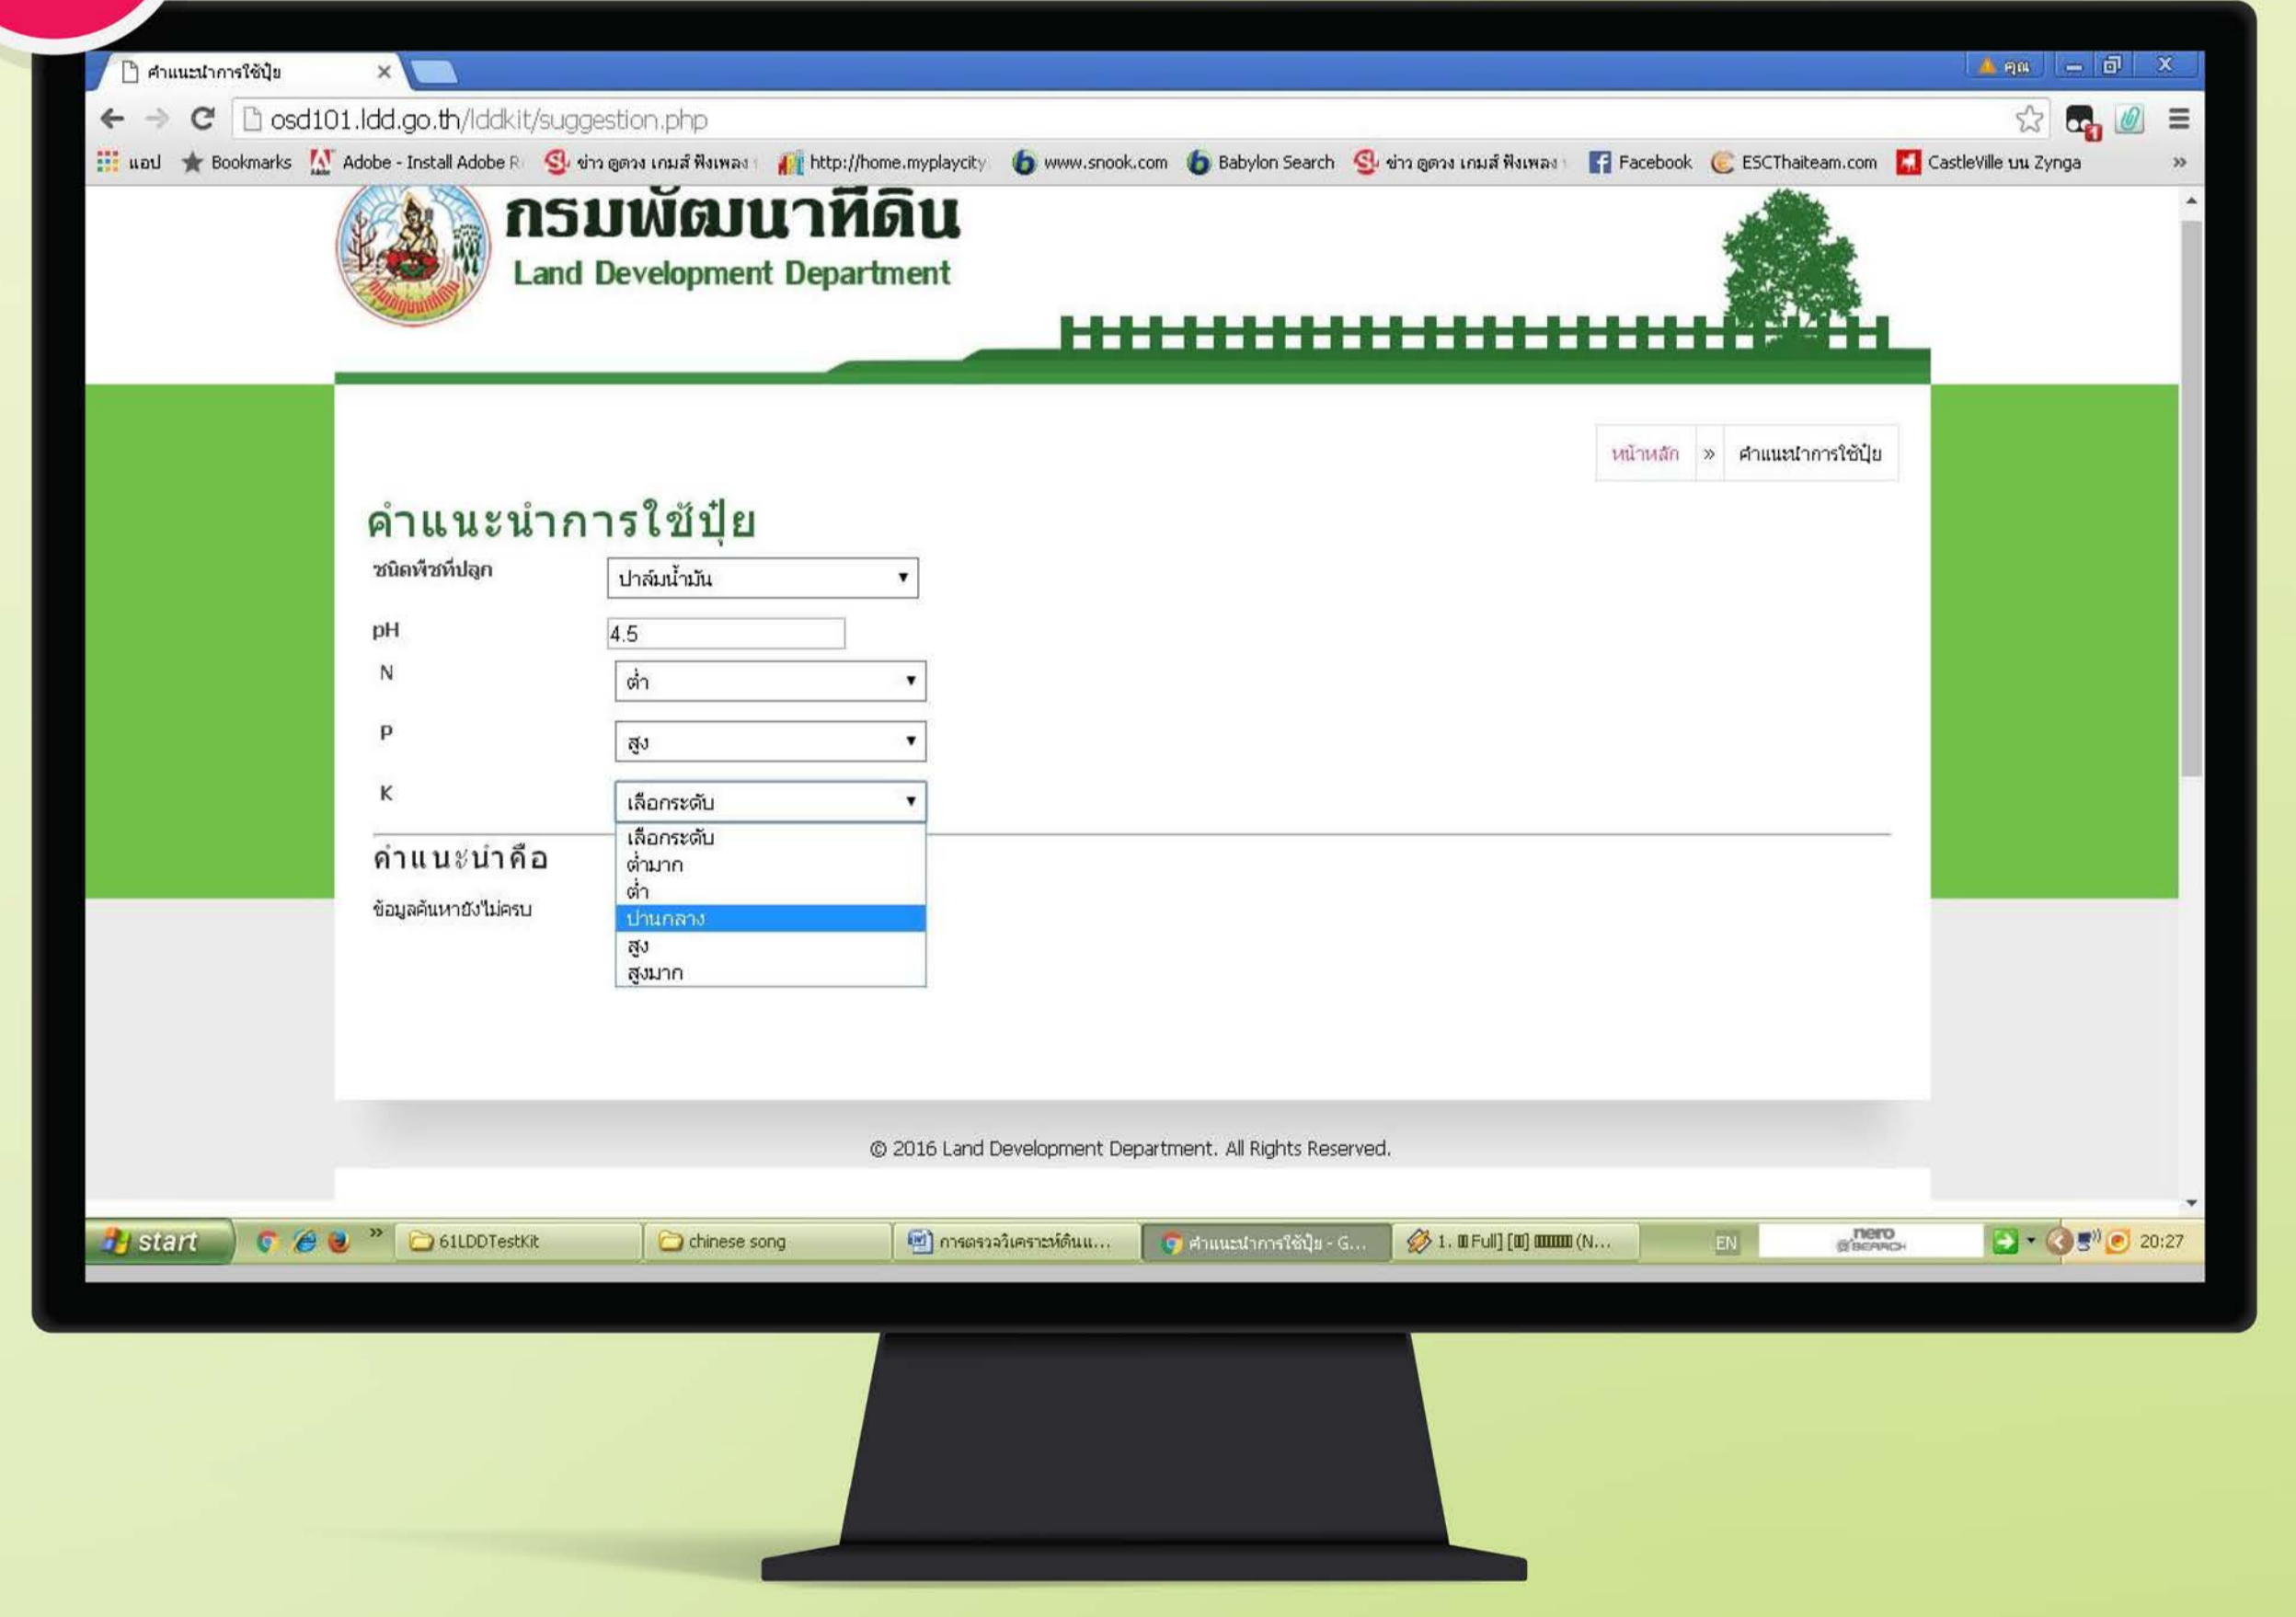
คำแนะนำการใช้ปุ๋ย ×

คุณ

osd101.ldd.go.th/lddkit/suggestion.php

แอป Bookmarks Adobe - Install Adobe R ข่าว ดูดวง เกมส์ ฟังเพลง http://home.myplaycity www.snook.com Babylon Search ข่าว ดูดวง เกมส์ ฟังเพลง Facebook ESCThaiteam.com CastleVille บน Zynga »

กรมพัฒนาที่ดิน
Land Development Department

หน้าหลัก » คำแนะนำการใช้ปุ๋ย

คำแนะนำการใช้ปุ๋ย

ชนิดพืชที่ปลูก ปาล์มน้ำมัน

pH 4.5

N ต่ำ

P สูง

K เลือกระดับ

เลือกระดับ
ต่ำมาก
ต่ำ
ปานกลาง
สูง
สูงมาก

คำแนะนำคือ

ข้อมูลค้นหายังไม่ครบ

© 2016 Land Development Department. All Rights Reserved.

start 61LDDTestKit chinese song การตรวจวิเคราะห์ดินแ... คำแนะนำการใช้ปุ๋ย - G... 1. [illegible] Full] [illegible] (N... EN nero SEARCH 20:27